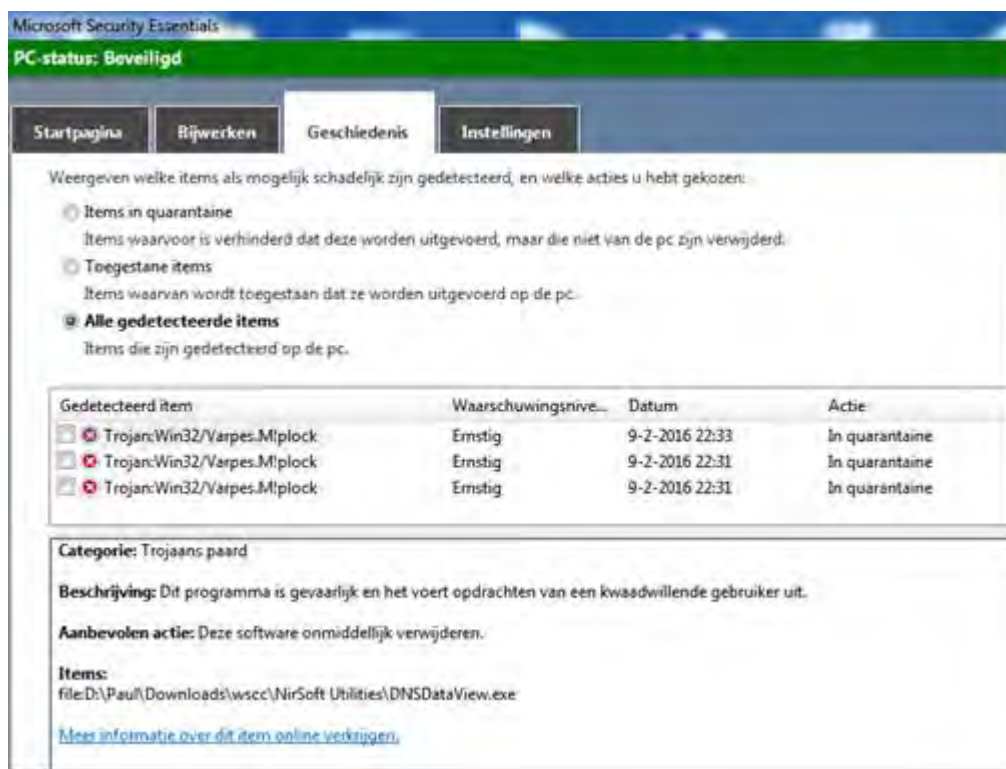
Microsoft Security Essentials

PC-status: Beveiligd

Startpagina | Bijwerken | Geschiedenis | Instellingen

Weergeven welke items als mogelijk schadelijk zijn gedetecteerd, en welke acties u hebt gekozen:

Items in quarantaine

Items waarvoor is verhinderd dat deze worden uitgevoerd, maar die niet van de pc zijn verwijderd.

Toegestane items

Items waarvan wordt toegestaan dat ze worden uitgevoerd op de pc.

Alle gedetecteerde items

Items die zijn gedetecteerd op de pc.

| Gedetecteerd item | Waarschuwingsnive... | Datum | Actie |
|---|---|---|---|
| Trojan:Win32/Varpes.M!plock | Ernstig | 9-2-2016 22:33 | In quarantaine |
| Trojan:Win32/Varpes.M!plock | Ernstig | 9-2-2016 22:31 | In quarantaine |
| Trojan:Win32/Varpes.M!plock | Ernstig | 9-2-2016 22:31 | In quarantaine |

Categorie: Trojaans paard

Beschrijving: Dit programma is gevaarlijk en het voert opdrachten van een kwaadwillende gebruiker uit.

Aanbevolen actie: Deze software onmiddellijk verwijderen.

Items:
file:D:\Paul\Downloads\wscc\NirSoft Utilities\DNSDataView.exe

Meer informatie over dit item online verkrijgen.